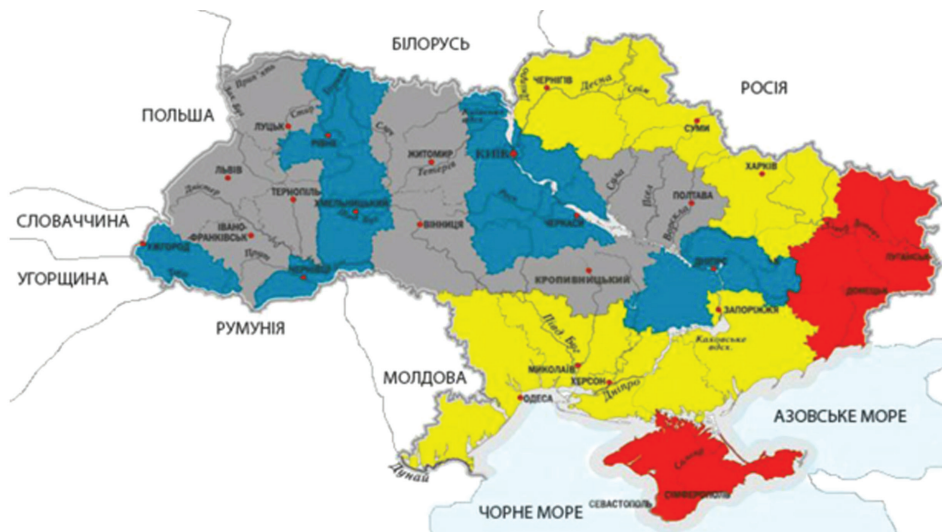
БІЛОРУСЬ
РОСІЯ
ПОЛЬША
СЛОВАЧЧИНА
УГОРЩИНА
РУМУНІЯ
МОЛДОВА
АЗОВСЬКЕ МОРЕ
ЧОРНЕ МОРЕ
ЧЕРНІГІВ
Десна
Сейм
СУМИ
ХАРКІВ
ЛУГАНСЬК
ДОНЕЦЬК
ЛУЦЬК
РІВНЕ
ЖИТОМИР
КИЇВ
ЛЬВІВ
ТЕРНОПІЛЬ
ХМЕЛЬНИЦЬКИЙ
ІВАНО-ФРАНКІВСЬК
УЖГОРОД
ЧЕРНІВЦІ
ВІННИЦЯ
ЧЕРКАСИ
ПОЛТАВА
КРОПИВНИЦЬКИЙ
ДНІПРО
ЗАПОРІЖЖЯ
МИКОЛАЇВ
ХЕРСОН
ОДЕСА
СЕВАСТОПОЛЬ
СІМФЕРОПОЛЬ
Дністер
Прут
Тетерів
Рось
Сула
Ворскла
Південний Буг
Дніпро
Каховське вдсх.
Дунай
Салгир
Сіверський Донець
Стир
Прип'ять
Західний Буг
Случ
Південний Буг
Тиса
Псел
Дніпро